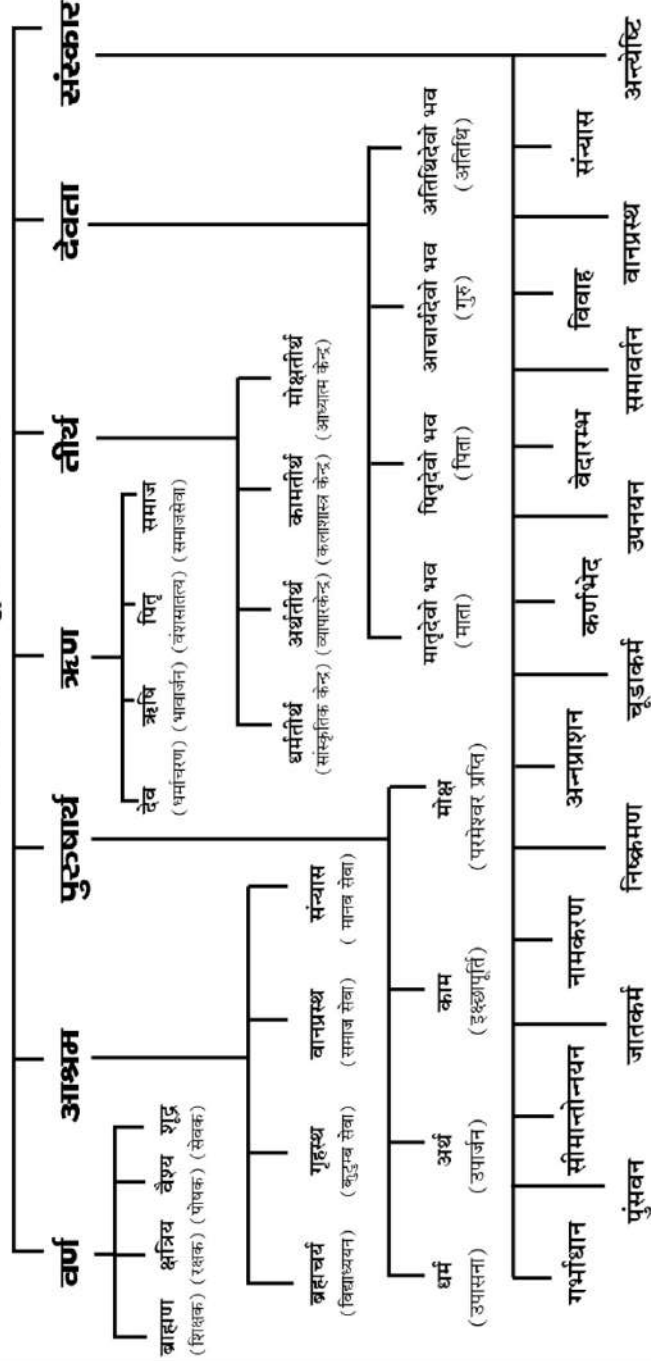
वर्ण
ब्राह्मण (शिक्षक)
क्षत्रिय (रक्षक)
वैश्य (पोषक)
शूद्र (सेवक)

आश्रम
ब्रह्मचर्य (विद्याध्ययन)
गृहस्थ (कुटुम्ब सेवा)
वानप्रस्थ (समाज सेवा)
संन्यास (मानव सेवा)

पुरुषार्थ
धर्म (उपासना)
अर्थ (उपार्जन)
काम (इच्छापूर्ति)
मोक्ष (परमेश्वर प्राप्ति)

ऋण
देव (धर्माचरण)
ऋषि (भावार्जन)
पितृ (वंशसातत्य)
समाज (समाजसेवा)

तीर्थ
धर्मतीर्थ (सांस्कृतिक केन्द्र)
अर्थतीर्थ (व्यापारकेन्द्र)
कामतीर्थ (कलाशास्त्र केन्द्र)
मोक्षतीर्थ (आध्यात्म केन्द्र)

देवता
मातृदेवो भव (माता)
पितृदेवो भव (पिता)
आचार्यदेवो भव (गुरु)
अतिथिदेवो भव (अतिथि)

संस्कार
गर्भाधान
पुंसवन
सीमान्तोन्नयन
जातकर्म
नामकरण
निष्क्रमण
अन्नप्राशन
चूडाकर्म
कर्णभेद
उपनयन
वेदारम्भ
समावर्तन
विवाह
वानप्रस्थ
संन्यास
अन्त्येष्टि